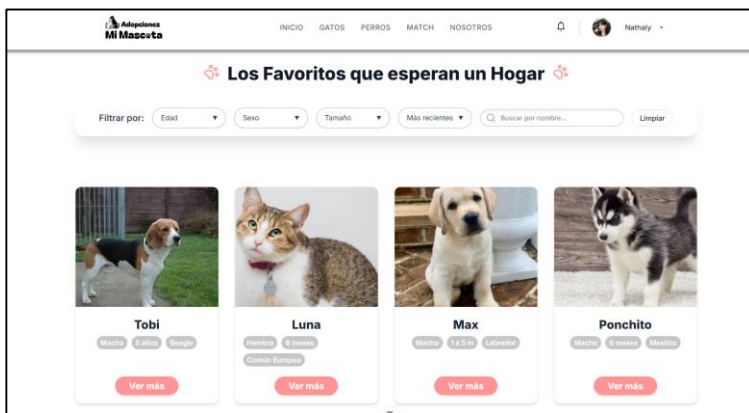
Adopciones
Mi Mascota

INICIO GATOS PERROS MATCH NOSOTROS

Nathaly

Los Favoritos que esperan un Hogar

Filtrar por: Edad Sexo Tamaño Más recientes Buscar por nombre... Limpiar

Tobi
Macho 3 años Beagle
Ver más

Luna
Hembra 8 meses Común Europeo
Ver más

Max
Macho 1 a 5 m Labrador
Ver más

Ponchito
Macho 6 meses Mestizo
Ver más